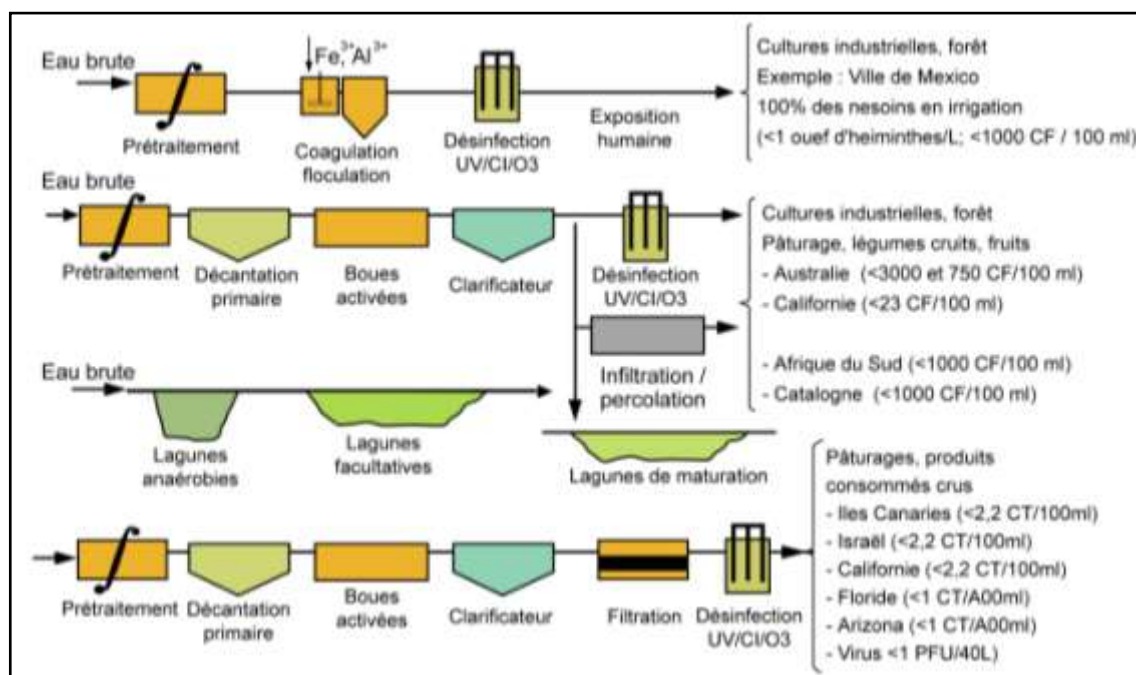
Eau brute

$Fe^{3+}$, $Al^{3+}$

Prétraitement

Coagulation floculation

Désinfection UV/Cl/O3

Exposition humaine

Cultures industrielles, forêt
Exemple : Ville de Mexico
100% des nesoins en irrigation
(<1 ouef d'heiminthes/L; <1000 CF / 100 ml)

Eau brute

Prétraitement

Décantation primaire

Boues activées

Clarificateur

Désinfection UV/Cl/O3

Cultures industrielles, forêt
Pâturage, légumes cruits, fruits
- Australie (<3000 et 750 CF/100 ml)
- Californie (<23 CF/100 ml)

Infiltration / percolation

- Afrique du Sud (<1000 CF/100 ml)
- Catalogne (<1000 CF/100 ml)

Eau brute

Lagunes anaérobies

Lagunes facultatives

Lagunes de maturation

Pâturages, produits consommés crus
- Iles Canaries (<2,2 CT/100ml)
- Israël (<2,2 CT/100ml)
- Californie (<2,2 CT/100ml)
- Floride (<1 CT/A00ml)
- Arizona (<1 CT/A00ml)
- Virus <1 PFU/40L)

Prétraitement

Décantation primaire

Boues activées

Clarificateur

Filtration

Désinfection UV/Cl/O3